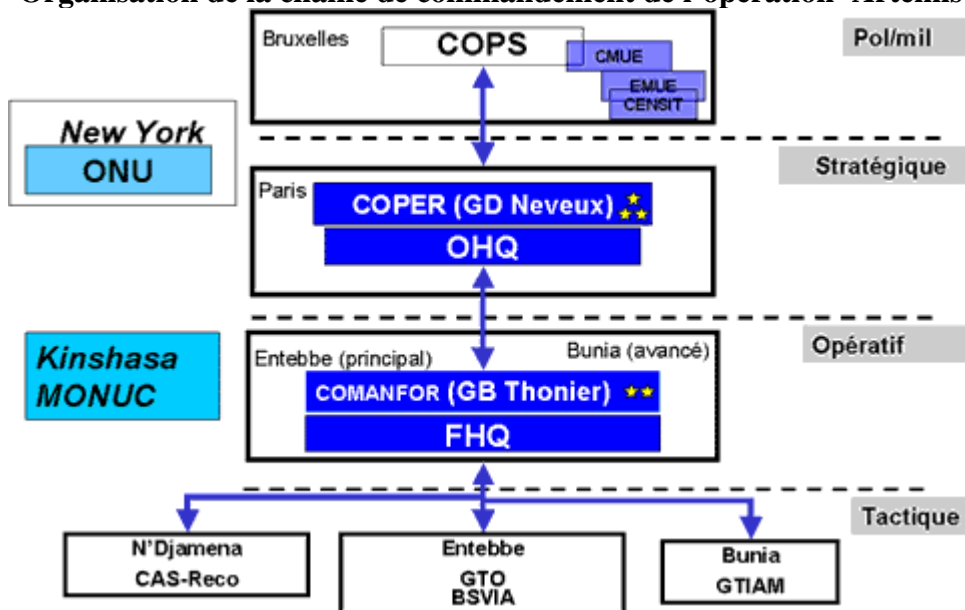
Organisation de la chaîne de commandement de l'opération Artemis

Bruxelles

COPS

CMUE

EMUE

CENSIT

Pol/mil

New York

ONU

Stratégique

Paris

COPER (GD Neveux)

OHQ

Kinshasa

MONUC

Opératif

Entebbe (principal)

Bunia (avancé)

COMANFOR (GB Thonier)

FHQ

Tactique

N'Djamena

CAS-Reco

Entebbe

GTO

BSVIA

Bunia

GTIAM